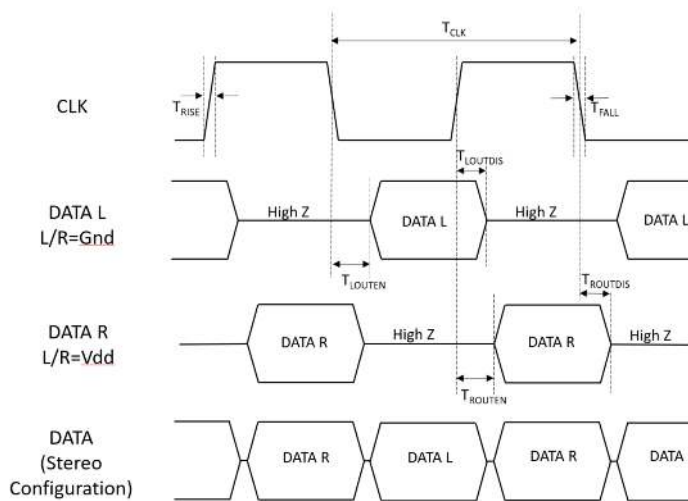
$T_{CLK}$

CLK

$T_{RISE}$

$T_{FALL}$

$T_{LOUTDIS}$

DATA L
L/R=Gnd

High Z

DATA L

High Z

DATA L

$T_{LOUTEN}$

$T_{ROUTDIS}$

DATA R
L/R=Vdd

DATA R

High Z

DATA R

High Z

$T_{ROUTEN}$

DATA
(Stereo
Configuration)

DATA R

DATA L

DATA R

DATA